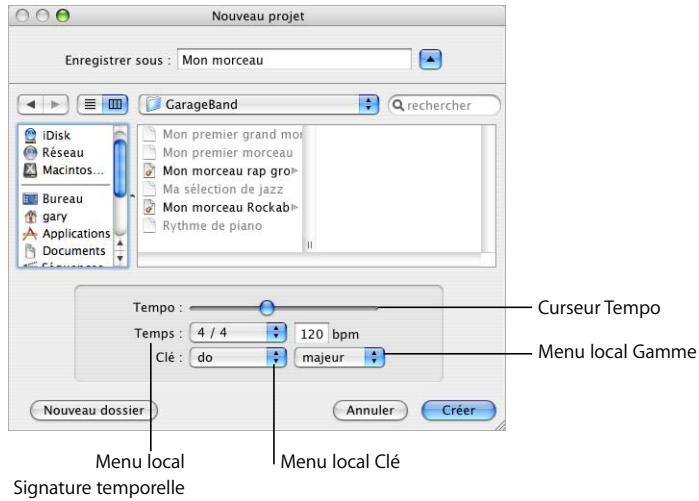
Nouveau projet

Enregistrer sous : Mon morceau

GarageBand

rechercher

iDisk
Réseau
Macintos...
Bureau
gary
Applications
Documents

Mon premier grand mor
Mon premier morceau
Mon morceau rap gro
Ma sélection de jazz
Mon morceau Rockab
Rythme de piano

Tempo :
Curseur Tempo

Temps : 4 / 4
120 bpm

Clé : do
majeur
Menu local Gamme

Nouveau dossier
Annuler
Créer

Menu local
Signature temporelle

Menu local Clé